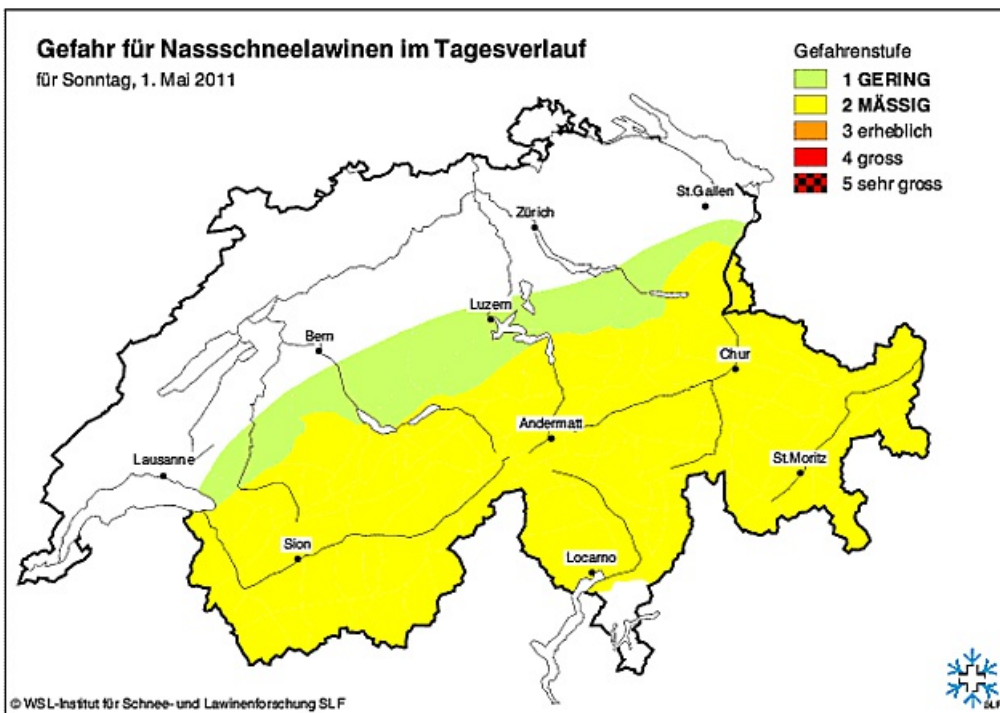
Gefahr für Nassschneelawinen im Tagesverlauf
für Sonntag, 1. Mai 2011

Gefahrenstufe
1 GERING
2 MÄSSIG
3 erheblich
4 gross
5 sehr gross

St.Gallen
Zürich
Luzern
Bern
Chur
Andermatt
Lausanne
St.Moritz
Sion
Locarno

© WSL-Institut für Schnee- und Lawinenforschung SLF

SLF